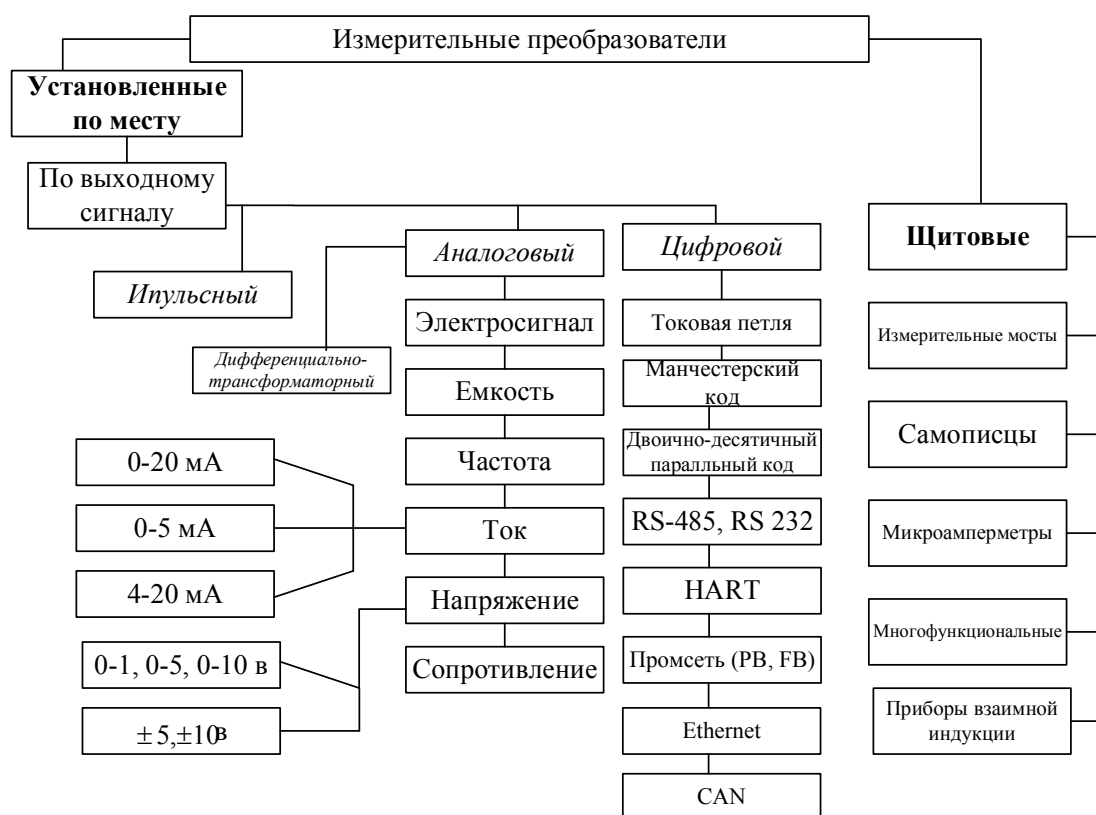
Измерительные преобразователи

Установленные по месту

По выходному сигналу

Ипульсный

Аналоговый

Цифровой

Щитовые

Дифференциально-трансформаторный

Электросигнал

Емкость

Частота

Ток

Напряжение

Сопротивление

0-20 мА

0-5 мА

4-20 мА

0-1, 0-5, 0-10 в

$\pm 5, \pm 10$в

Токовая петля

Манчестерский код

Двоично-десятичный паралльный код

RS-485, RS 232

HART

Промсеть (PB, FB)

Ethernet

CAN

Измерительные мосты

Самописцы

Микроамперметры

Многофункциональные

Приборы взаимной индукции